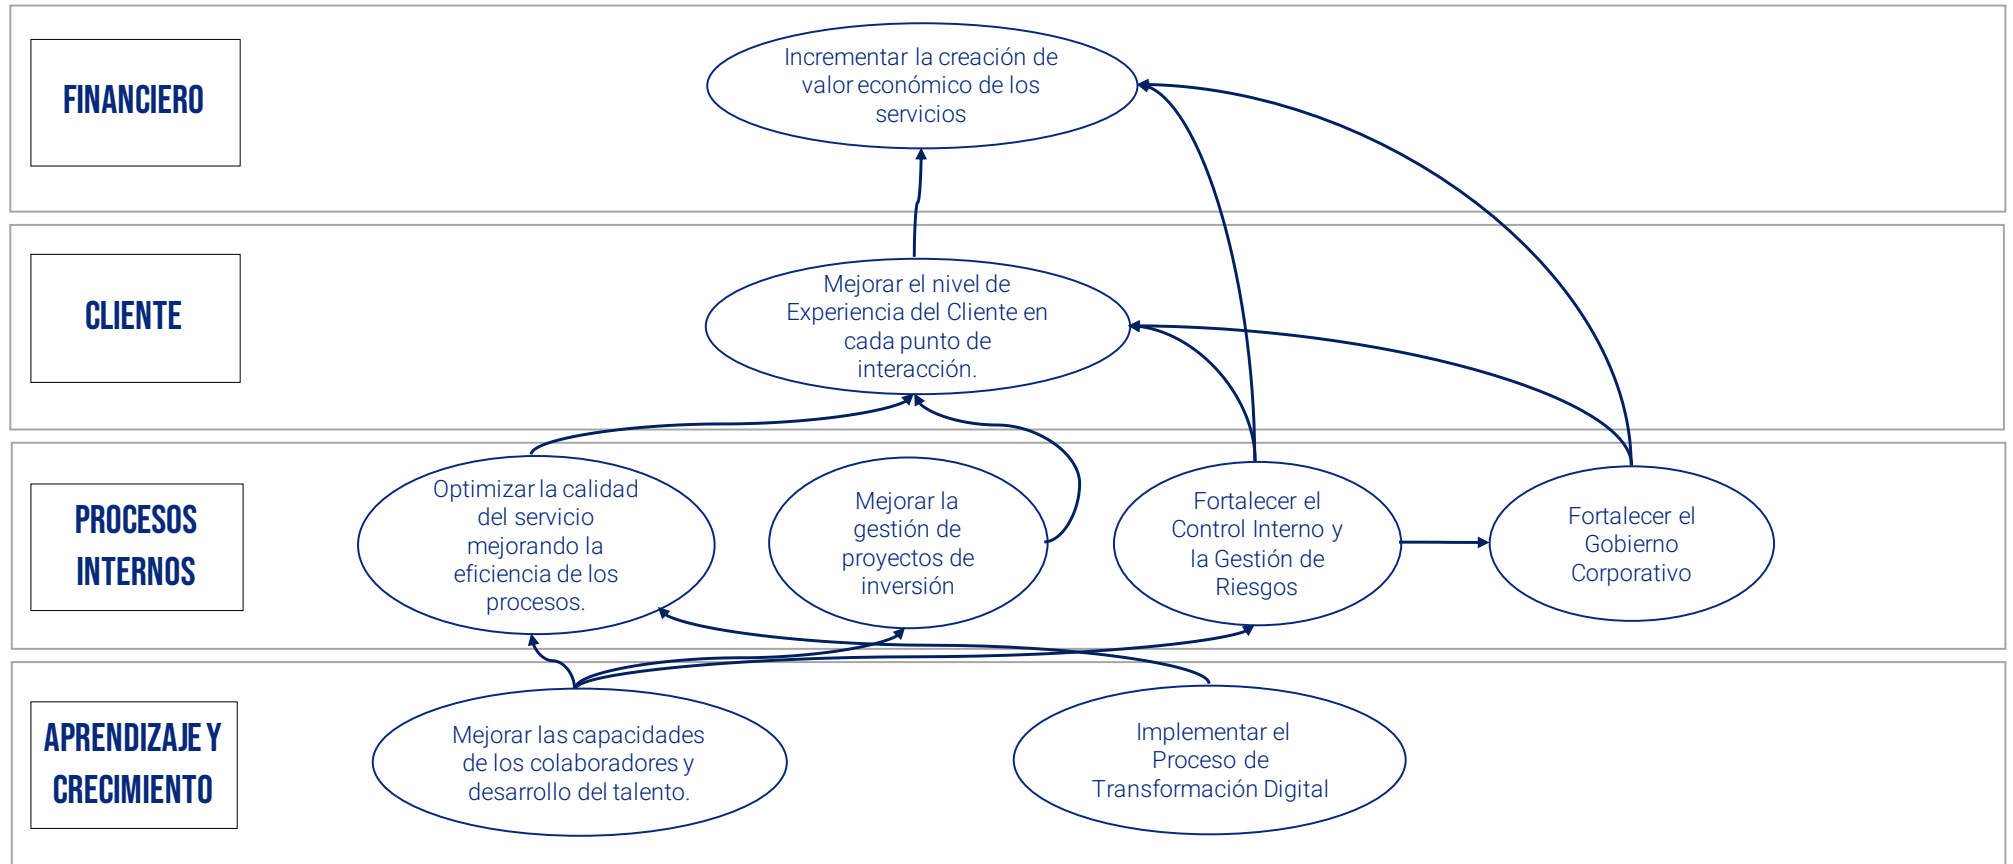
FINANCIERO

Incrementar la creación de valor económico de los servicios

CLIENTE

Mejorar el nivel de Experiencia del Cliente en cada punto de interacción.

PROCESOS INTERNOS

Optimizar la calidad del servicio mejorando la eficiencia de los procesos.

Mejorar la gestión de proyectos de inversión

Fortalecer el Control Interno y la Gestión de Riesgos

Fortalecer el Gobierno Corporativo

APRENDIZAJE Y CRECIMIENTO

Mejorar las capacidades de los colaboradores y desarrollo del talento.

Implementar el Proceso de Transformación Digital